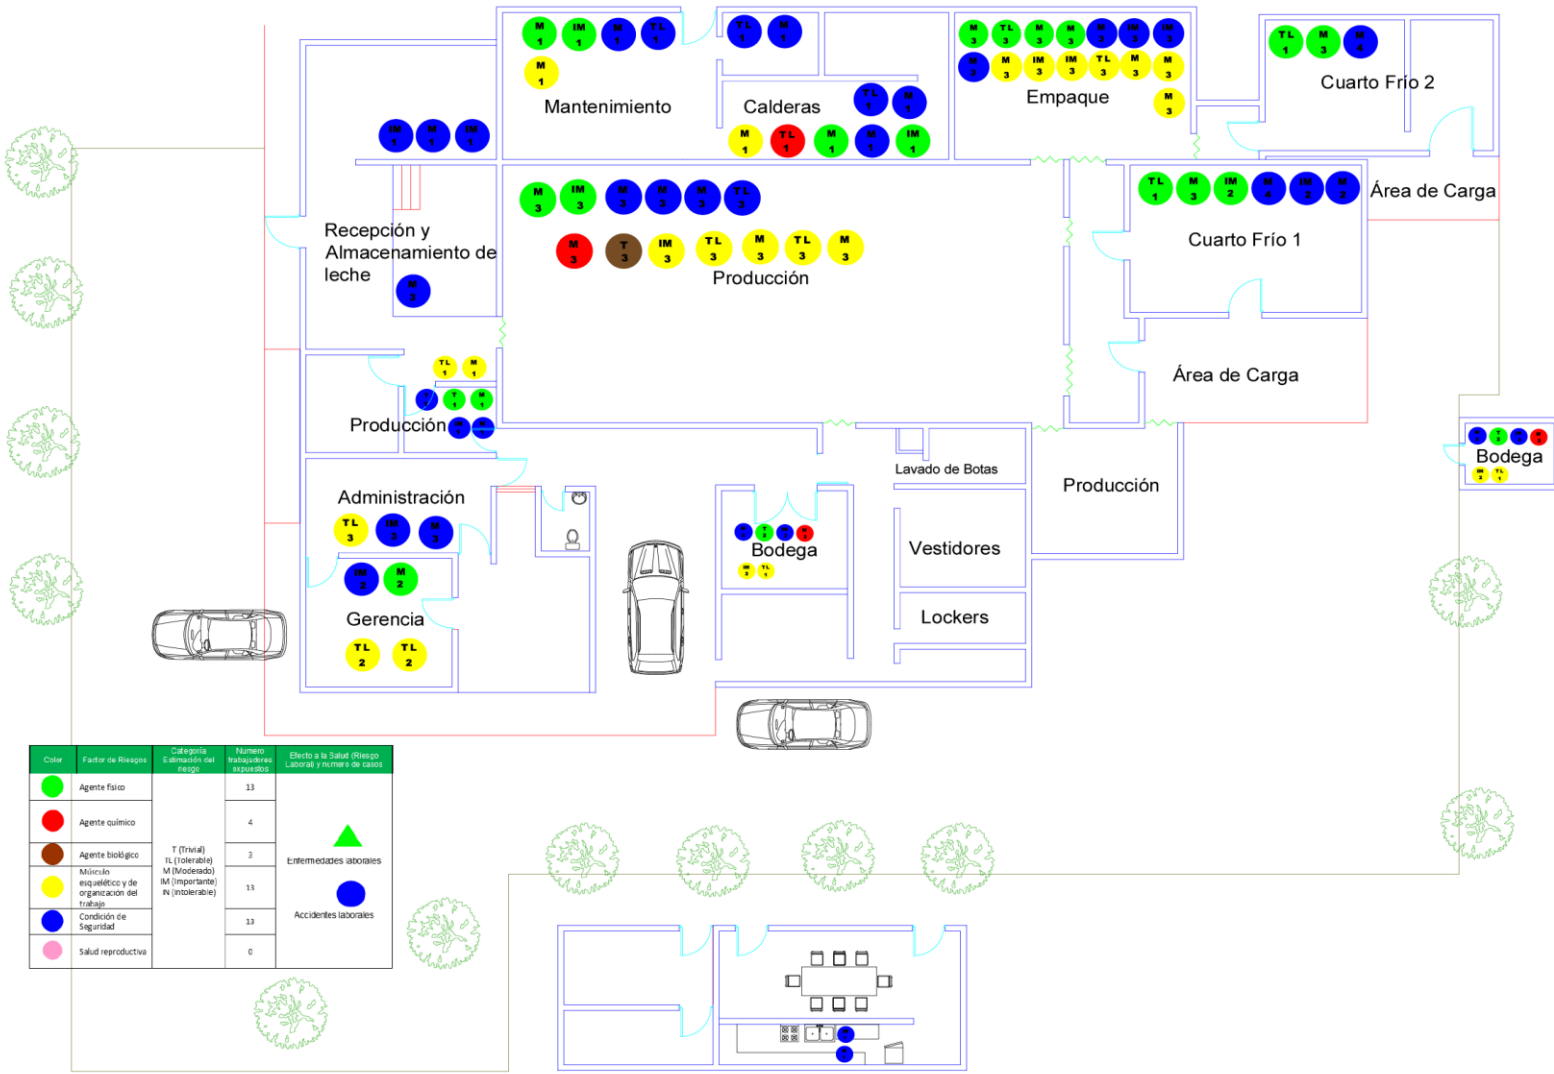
M 1 M 1 M 1 TL 1 TL 1 M 1
M 1
Mantenimiento

Calderas
TL 1 M 1
M 1 TL 1 M 1 M 1 IM 1

M 3 TL 3 M 3 M 3 M 3 IM 3 IM 3
M 3 M 3 IM 3 IM 3 TL 3 M 3 M 3
Empaque
M 3

TL 1 M 3 M 4
Cuarto Frío 2

IM 1 M 1 IM 1

M 3 IM 3 M 3 M 3 M 3 TL 3
M 3 T 3 IM 3 TL 3 M 3 TL 3 M 3
Producción

TL 1 M 3 IM 2 M 4 IM 2 M 3
Área de Carga
Cuarto Frío 1

Recepción y Almacenamiento de leche
M 3

TL 1 M 1
Producción

Área de Carga

Bodega

Lavado de Botas

Producción

Administración
TL 3 IM 3 M 3

Bodega

Vestidores

IM 2 M 2
Gerencia
TL 2 TL 2

Lockers

| Color | Factor de Riesgos | Categoría Estimación del riesgo | Numero trabajadores expuestos | Efecto a la Salud (Riesgo Laboral) y numero de casos |
|---|---|---|---|---|
| | Agente físico | T (Trivial) TL (Tolerable) M (Moderado) IM (Importante) IN (Intolerable) | 13 | Enfermedades laborales |
| | Agente químico | | 4 | |
| | Agente biológico | | 3 | |
| | Músculo esquelético y de organización del trabajo | | 13 | Accidentes laborales |
| | Condición de Seguridad | | 13 | |
| | Salud reproductiva | | 0 | |